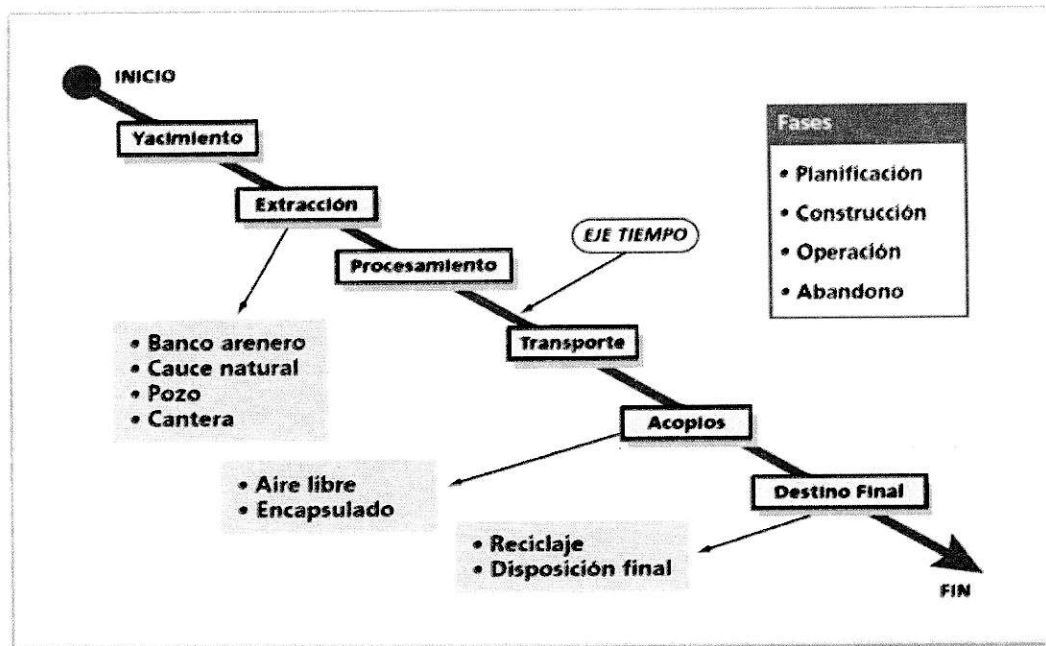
INICIO

Yacimiento

Extracción

Procesamiento

EJE TIEMPO

Transporte

Acopios

Destino Final

FIN

Fases

• Planificación
• Construcción
• Operación
• Abandono

• Banco arenero
• Cauce natural
• Pozo
• Cantera

• Aire libre
• Encapsulado

• Reciclaje
• Disposición final